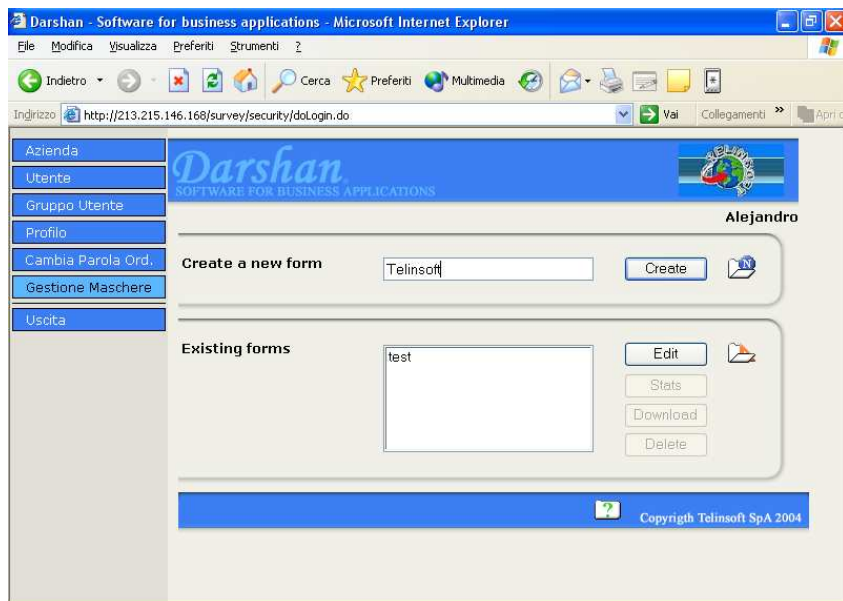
Darshan - Software for business applications - Microsoft Internet Explorer

File Modifica Visualizza Preferiti Strumenti ?

Indietro Cerca Preferiti Multimedia

Indirizzo http://213.215.146.168/survey/security/doLogin.do Vai Collegamenti » Apri c

Azienda
Utente
Gruppo Utente
Profilo
Cambia Parola Ord.
Gestione Maschere
Uscita

Darshan
SOFTWARE FOR BUSINESS APPLICATIONS

Alejandro

Create a new form Telinsoft Create

Existing forms test Edit Stats Download Delete

Copyrigth Telinsoft SpA 2004